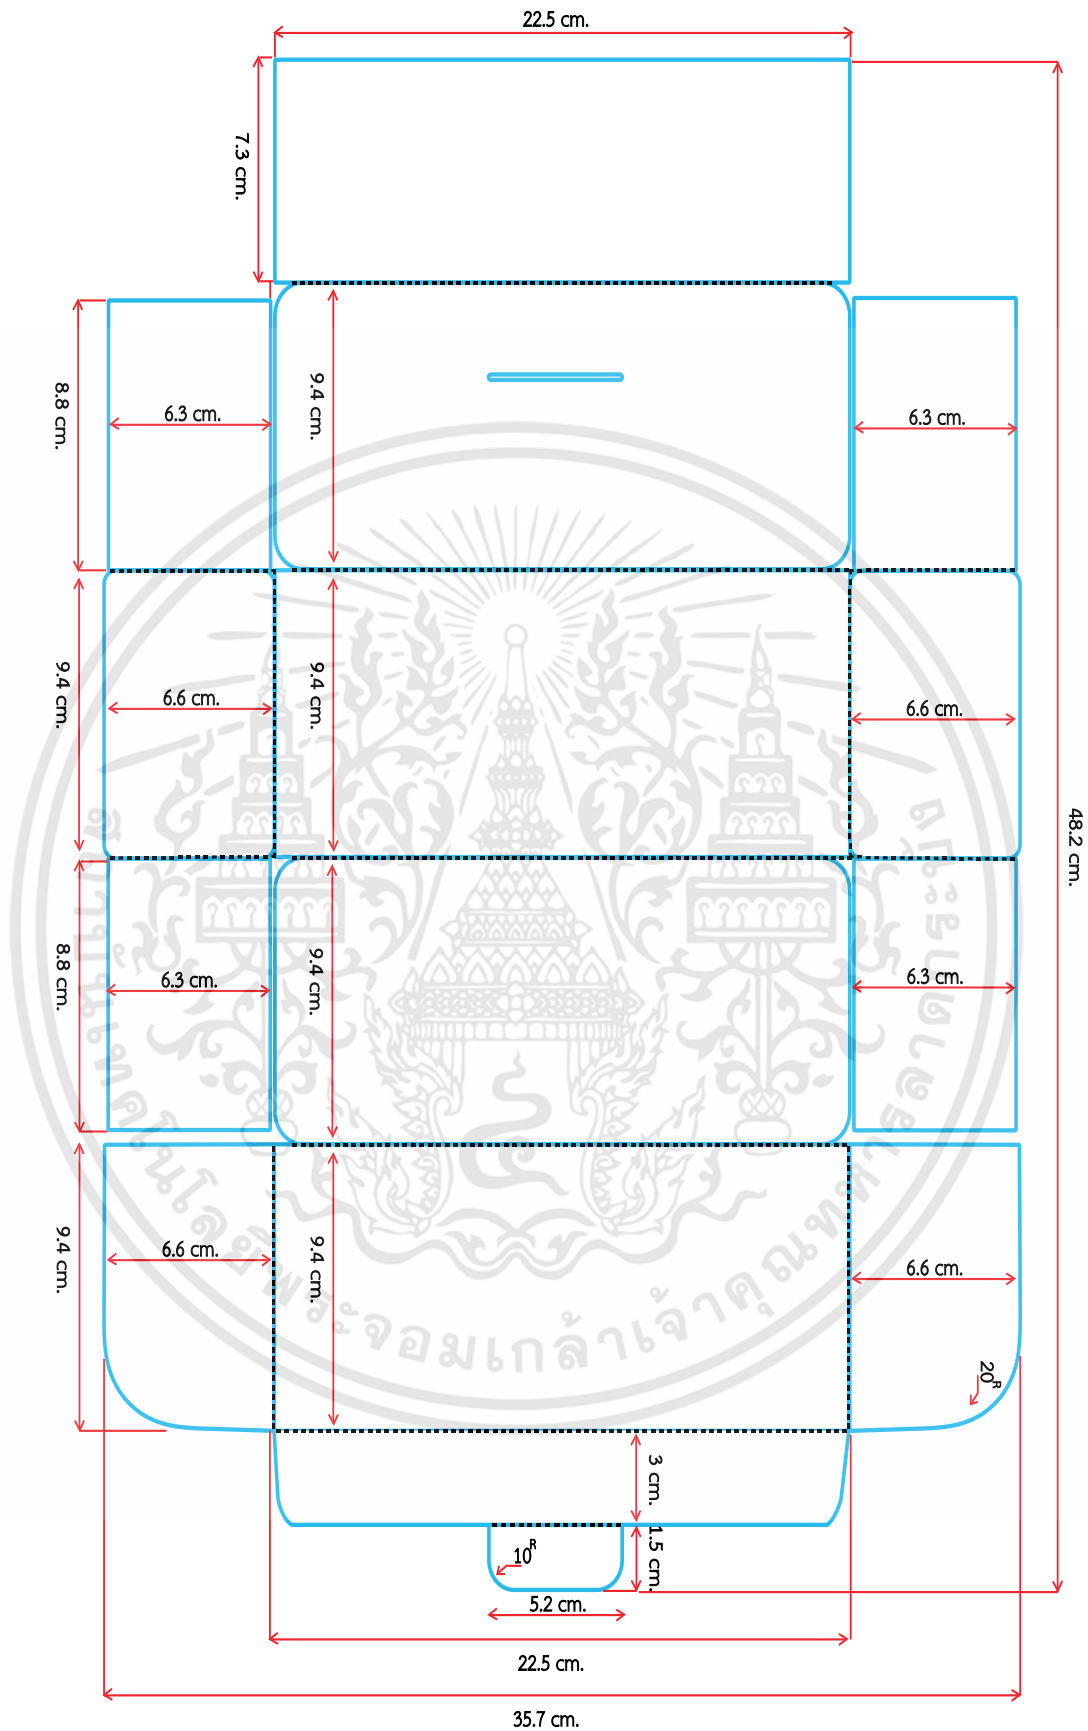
22.5 cm.

7.3 cm.

48.2 cm.

8.8 cm.

6.3 cm.

9.4 cm.

6.3 cm.

9.4 cm.

6.6 cm.

9.4 cm.

6.6 cm.

8.8 cm.

6.3 cm.

9.4 cm.

6.3 cm.

9.4 cm.

6.6 cm.

9.4 cm.

6.6 cm.

$20^R$

3 cm.

$10^R$

1.5 cm.

5.2 cm.

22.5 cm.

35.7 cm.

สถาบันเทคโนโลยีพระจอมเกล้าเจ้าคุณทหารลาดกระบัง